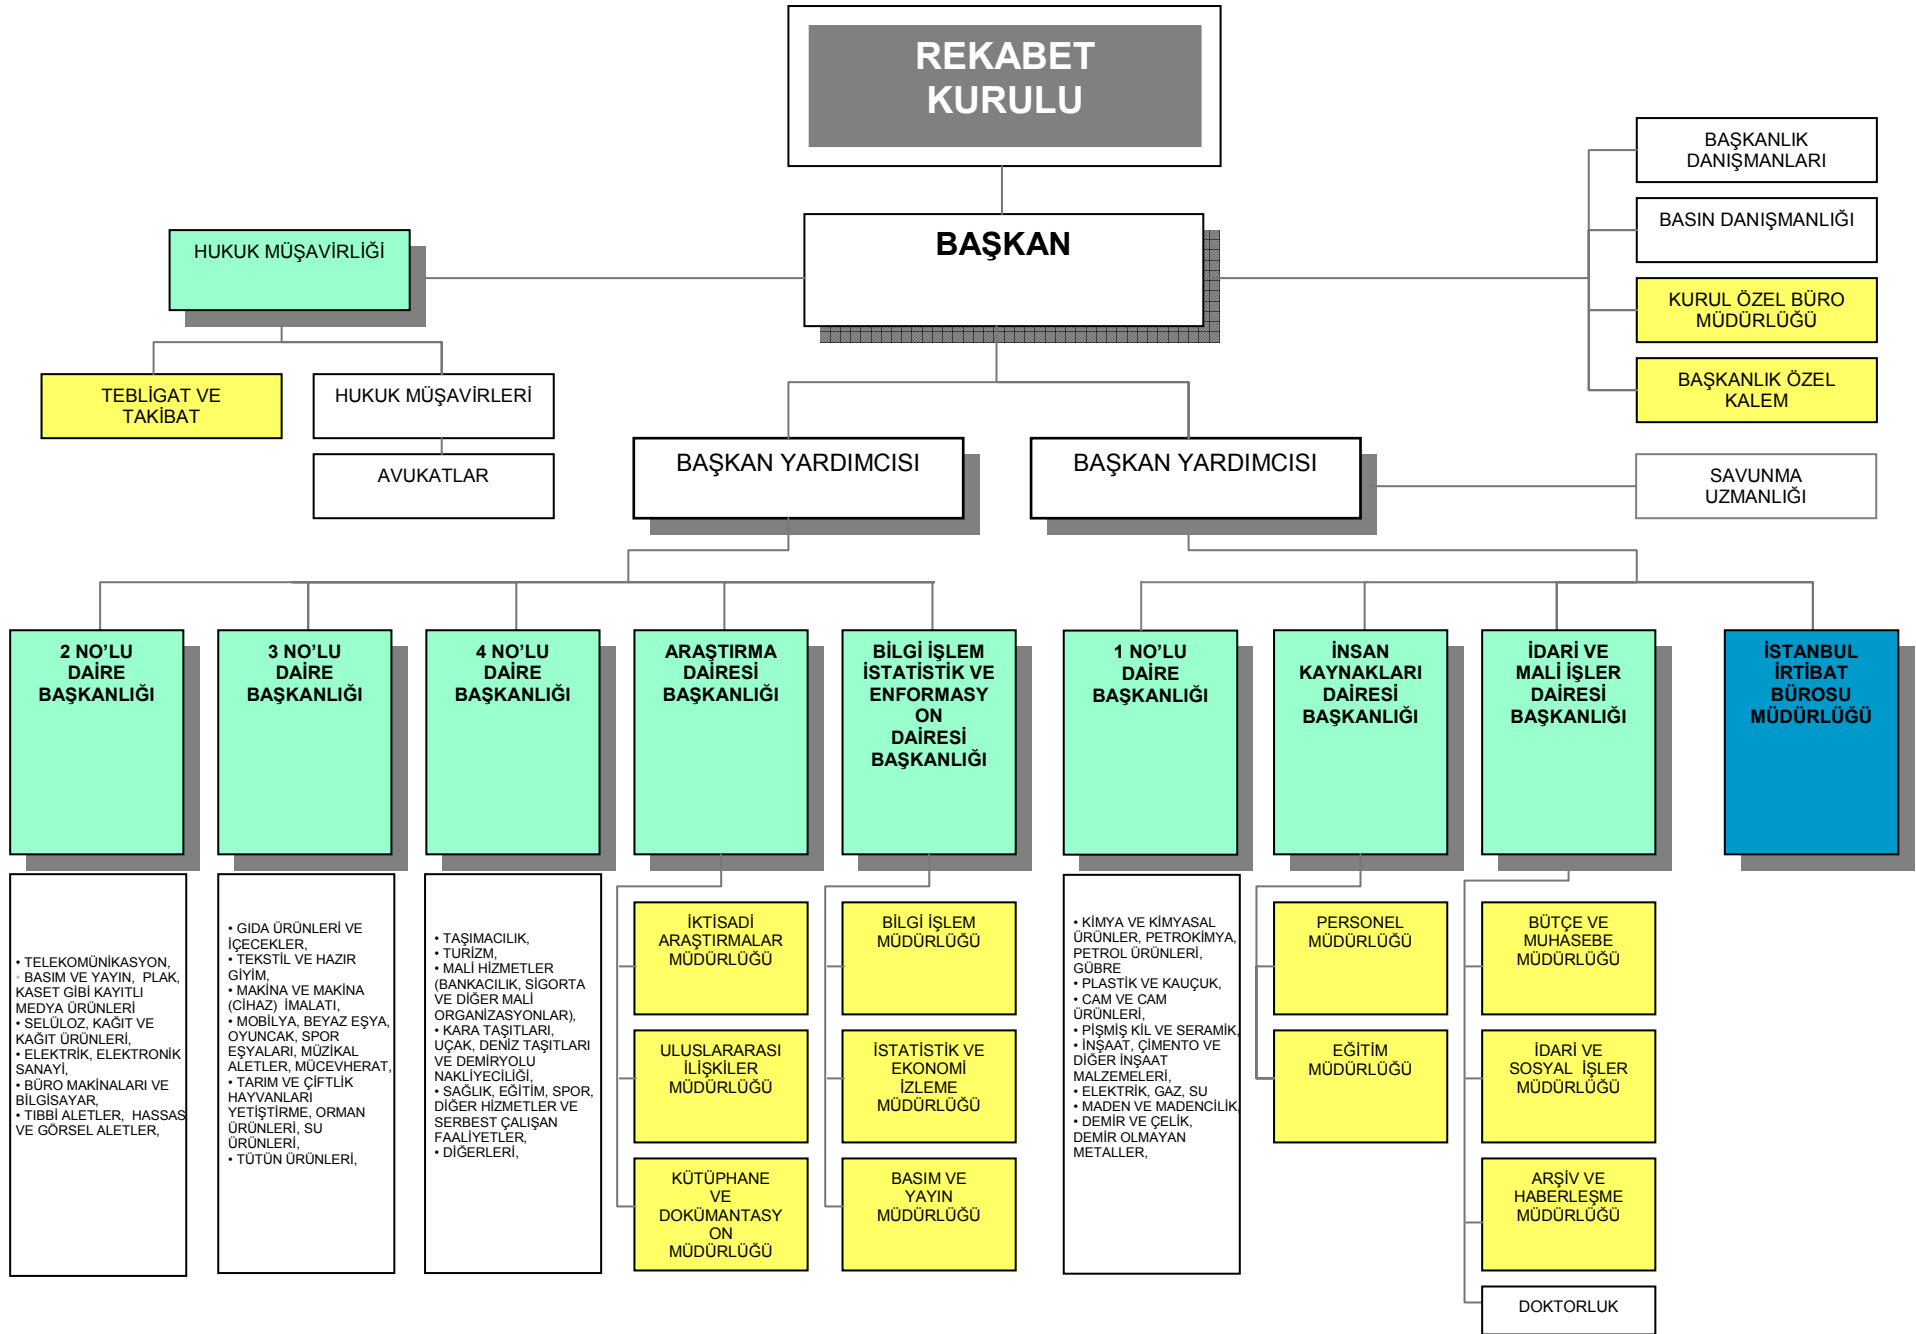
REKABET KURULU

BAŞKANLIK DANIŞMANLARI

BASIN DANIŞMANLIĞI

KURUL ÖZEL BÜRO MÜDÜRLÜĞÜ

BAŞKANLIK ÖZEL KALEM

HUKUK MÜŞAVİRLİĞİ

BAŞKAN

TEBLİGAT VE TAKİBAT

HUKUK MÜŞAVİRLERİ

AVUKATLAR

BAŞKAN YARDIMCISI

BAŞKAN YARDIMCISI

SAVUNMA UZMANLIĞI

2 NO'LU DAİRE BAŞKANLIĞI

3 NO'LU DAİRE BAŞKANLIĞI

4 NO'LU DAİRE BAŞKANLIĞI

ARAŞTIRMA DAİRESİ BAŞKANLIĞI

BİLGİ İŞLEM İSTATİSTİK VE ENFORMASYON DAİRESİ BAŞKANLIĞI

1 NO'LU DAİRE BAŞKANLIĞI

İNSAN KAYNAKLARI DAİRESİ BAŞKANLIĞI

İDARİ VE MALİ İŞLER DAİRESİ BAŞKANLIĞI

İSTANBUL İRTİBAT BÜROSU MÜDÜRLÜĞÜ

• TELEKOMÜNİKASYON,
• BASIM VE YAYIN, PLAK, KASET GİBİ KAYITLI MEDYA ÜRÜNLERİ
• SELÜLOZ, KAĞIT VE KAĞIT ÜRÜNLERİ,
• ELEKTRİK, ELEKTRONİK SANAYİ,
• BÜRO MAKİNALARI VE BİLGİSAYAR,
• TIBBİ ALETLER, HASSAS VE GÖRSEL ALETLER,

• GIDA ÜRÜNLERİ VE İÇECEKLER,
• TEKSTİL VE HAZIR GİYİM,
• MAKİNA VE MAKİNA (CİHAZ) İMALATI,
• MOBİLYA, BEYAZ EŞYA, OYUNCAK, SPOR EŞYALARI, MÜZİKAL ALETLER, MÜCEVHERAT,
• TARIM VE ÇİFTLİK HAYVANLARI YETİŞTİRME, ORMAN ÜRÜNLERİ, SU ÜRÜNLERİ,
• TÜTÜN ÜRÜNLERİ,

• TAŞIMACILIK,
• TURİZM,
• MALİ HİZMETLER (BANKACILIK, SİGORTA VE DİĞER MALİ ORGANİZASYONLAR),
• KARA TAŞITLARI, UÇAK, DENİZ TAŞITLARI VE DEMİRYOLU NAKLİYECİLİĞİ,
• SAĞLIK, EĞİTİM, SPOR, DİĞER HİZMETLER VE SERBEST ÇALIŞAN FAALİYETLER,
• DİĞERLERİ,

İKTİSADİ ARAŞTIRMALAR MÜDÜRLÜĞÜ

ULUSLARARASI İLİŞKİLER MÜDÜRLÜĞÜ

KÜTÜPHANE VE DOKÜMANTASYON MÜDÜRLÜĞÜ

BİLGİ İŞLEM MÜDÜRLÜĞÜ

İSTATİSTİK VE EKONOMİ İZLEME MÜDÜRLÜĞÜ

BASIM VE YAYIN MÜDÜRLÜĞÜ

• KİMYA VE KİMYASAL ÜRÜNLER, PETROKİMYA, PETROL ÜRÜNLERİ, GÜBRE
• PLASTİK VE KAUÇUK,
• CAM VE CAM ÜRÜNLERİ,
• PİŞMİŞ KİL VE SERAMİK,
• İNŞAAT, ÇİMENTO VE DİĞER İNŞAAT MALZEMELERİ,
• ELEKTRİK, GAZ, SU
• MADEN VE MADENCİLİK,
• DEMİR VE ÇELİK, DEMİR OLMAYAN METALLER,

PERSONEL MÜDÜRLÜĞÜ

EĞİTİM MÜDÜRLÜĞÜ

BÜTÇE VE MUHASEBE MÜDÜRLÜĞÜ

İDARİ VE SOSYAL İŞLER MÜDÜRLÜĞÜ

ARŞİV VE HABERLEŞME MÜDÜRLÜĞÜ

DOKTORLUK